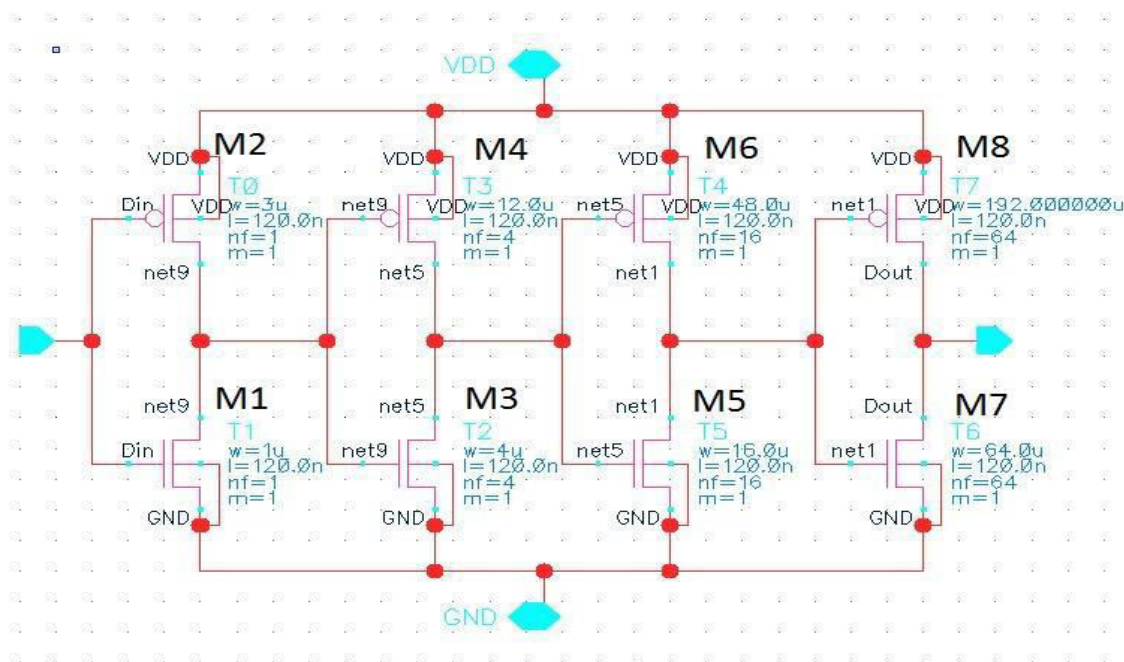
VDD

M2
VDD
T0
Din
VDD
w=3u
l=120.0n
nf=1
m=1
net9

M4
VDD
T3
net9
VDD
w=12.0u
l=120.0n
nf=4
m=1
net5

M6
VDD
T4
net5
VDD
w=48.0u
l=120.0n
nf=16
m=1
net1

M8
VDD
T7
net1
VDD
w=192.000000u
l=120.0n
nf=64
m=1
Dout

M1
net9
T1
Din
w=1u
l=120.0n
nf=1
m=1
GND

M3
net5
T2
net9
w=4u
l=120.0n
nf=4
m=1
GND

M5
net1
T5
net5
w=16.0u
l=120.0n
nf=16
m=1
GND

M7
Dout
T6
net1
w=64.0u
l=120.0n
nf=64
m=1
GND

GND